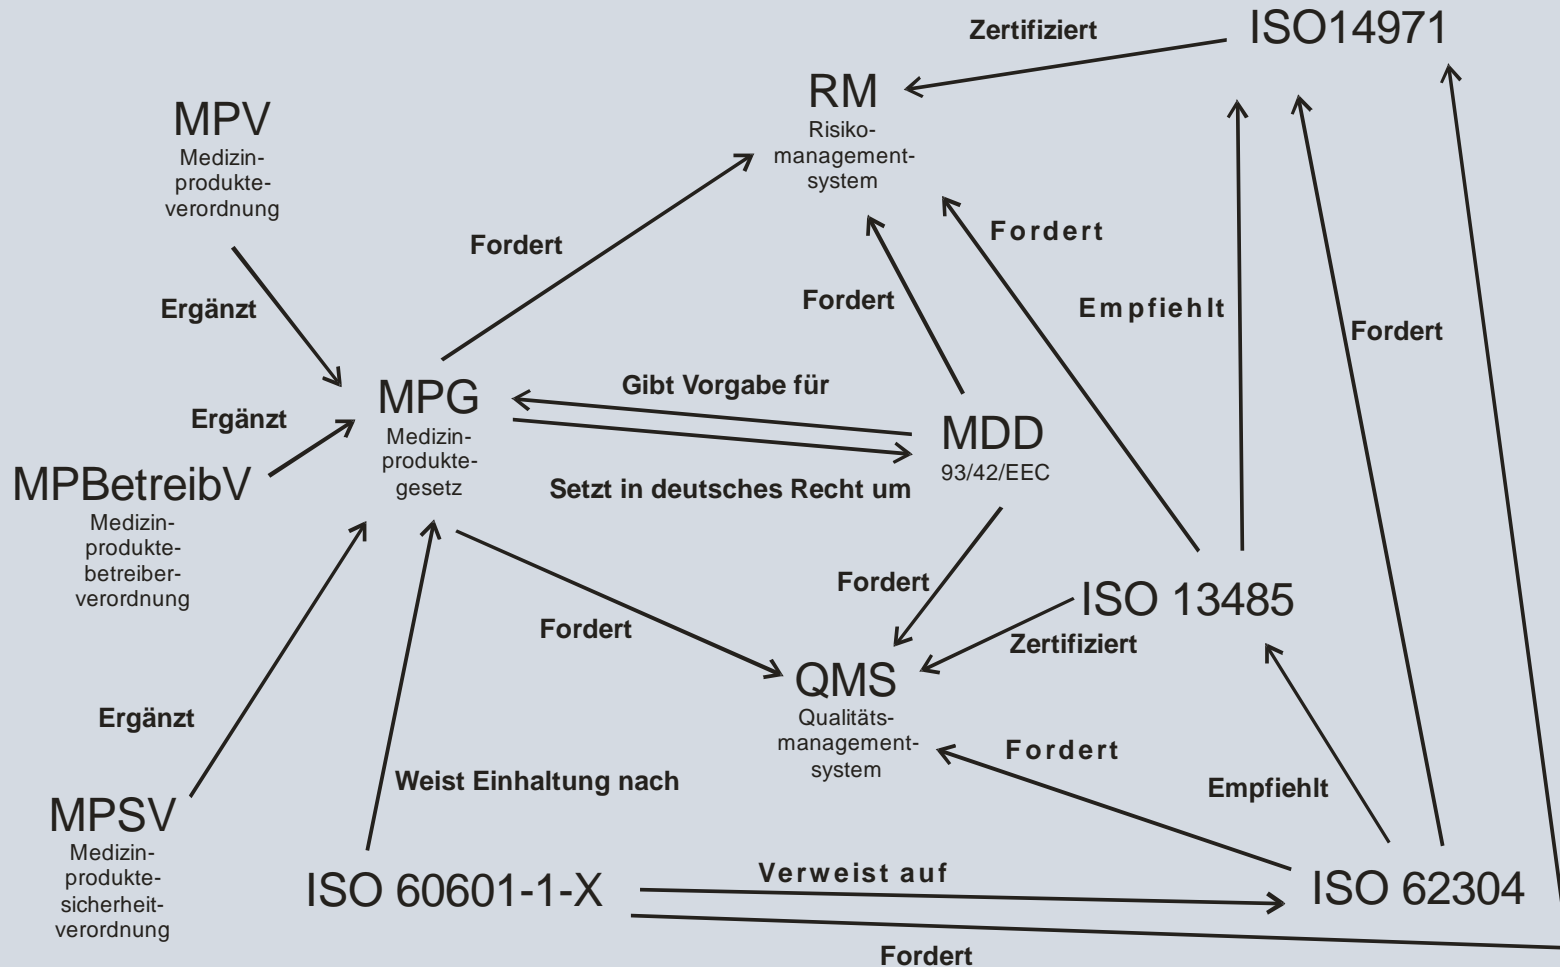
Zertifiziert

ISO14971

RM
Risikomanagementsystem

MPV
Medizinprodukteverordnung

Fordert

Fordert

Ergänzt

Fordert

Empfiehlt

Fordert

MPG
Medizinproduktegesetz

Gibt Vorgabe für

Ergänzt

MDD
93/42/EEC

MPBetreibV
Medizinproduktebetreiberverordnung

Setzt in deutsches Recht um

Fordert

ISO 13485

Fordert

Zertifiziert

QMS
Qualitätsmanagementsystem

Ergänzt

Fordert

Empfiehlt

Weist Einhaltung nach

MPSV
Medizinproduktesicherheitverordnung

ISO 60601-1-X

Verweist auf

ISO 62304

Fordert